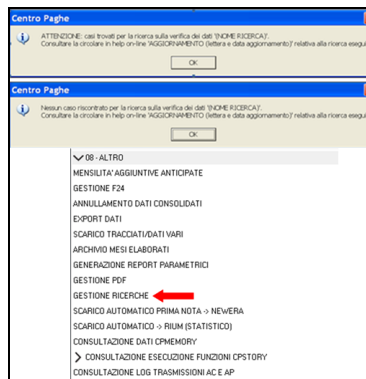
Centro Paghe
ATTENZIONE: casi trovati per la ricerca sulla verifica dei dati '(NOME RICERCA)'.
Consultare la circolare in help on-line 'AGGIORNAMENTO (lettera e data aggiornamento)' relativa alla ricerca esegui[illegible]
OK

Centro Paghe
Nessun caso riscontrato per la ricerca sulla verifica dei dati '(NOME RICERCA)'.
Consultare la circolare in help on-line 'AGGIORNAMENTO (lettera e data aggiornamento)' relativa alla ricerca esegui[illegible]
OK

08 - ALTRO
MENSILITA' AGGIUNTIVE ANTICIPATE
GESTIONE F24
ANNULLAMENTO DATI CONSOLIDATI
EXPORT DATI
SCARICO TRACCIATI/DATI VARI
ARCHIVIO MESI ELABORATI
GENERAZIONE REPORT PARAMETRICI
GESTIONE PDF
GESTIONE RICERCHE
SCARICO AUTOMATICO PRIMA NOTA -> NEWERA
SCARICO AUTOMATICO -> RIUM (STATISTICO)
CONSULTAZIONE DATI CPMEMORY
CONSULTAZIONE ESECUZIONE FUNZIONI CPSTORY
CONSULTAZIONE LOG TRASMISSIONI AC E AP